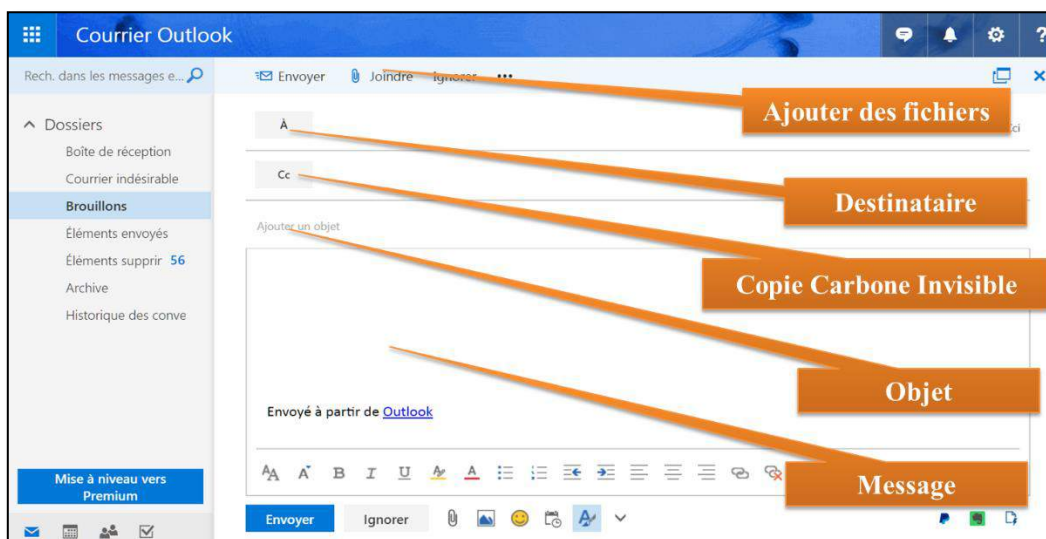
Courrier Outlook

Rech. dans les messages e...

Envoyer Joindre Ignorer •••

Ajouter des fichiers

^ Dossiers

Boîte de réception

Courrier indésirable

Brouillons

Éléments envoyés

Éléments supprir 56

Archive

Historique des conve

À

Cci

Destinataire

Cc

Copie Carbone Invisible

Ajouter un objet

Objet

Envoyé à partir de Outlook

Message

Mise à niveau vers Premium

Envoyer Ignorer